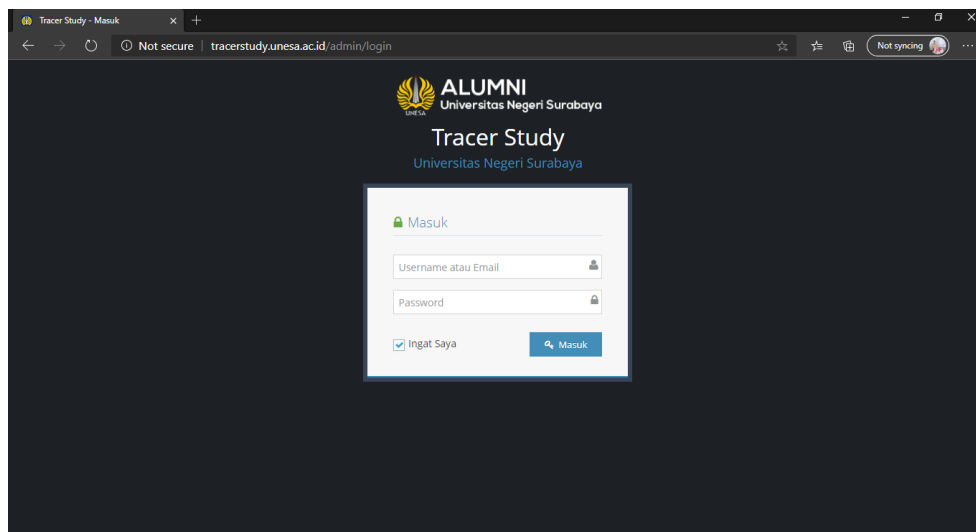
Tracer Study - Masuk

Not secure | tracerstudy.unesa.ac.id/admin/login

Not syncing

UNESA
ALUMNI
Universitas Negeri Surabaya

Tracer Study
Universitas Negeri Surabaya

Masuk

Username atau Email

Password

Ingat Saya

Masuk